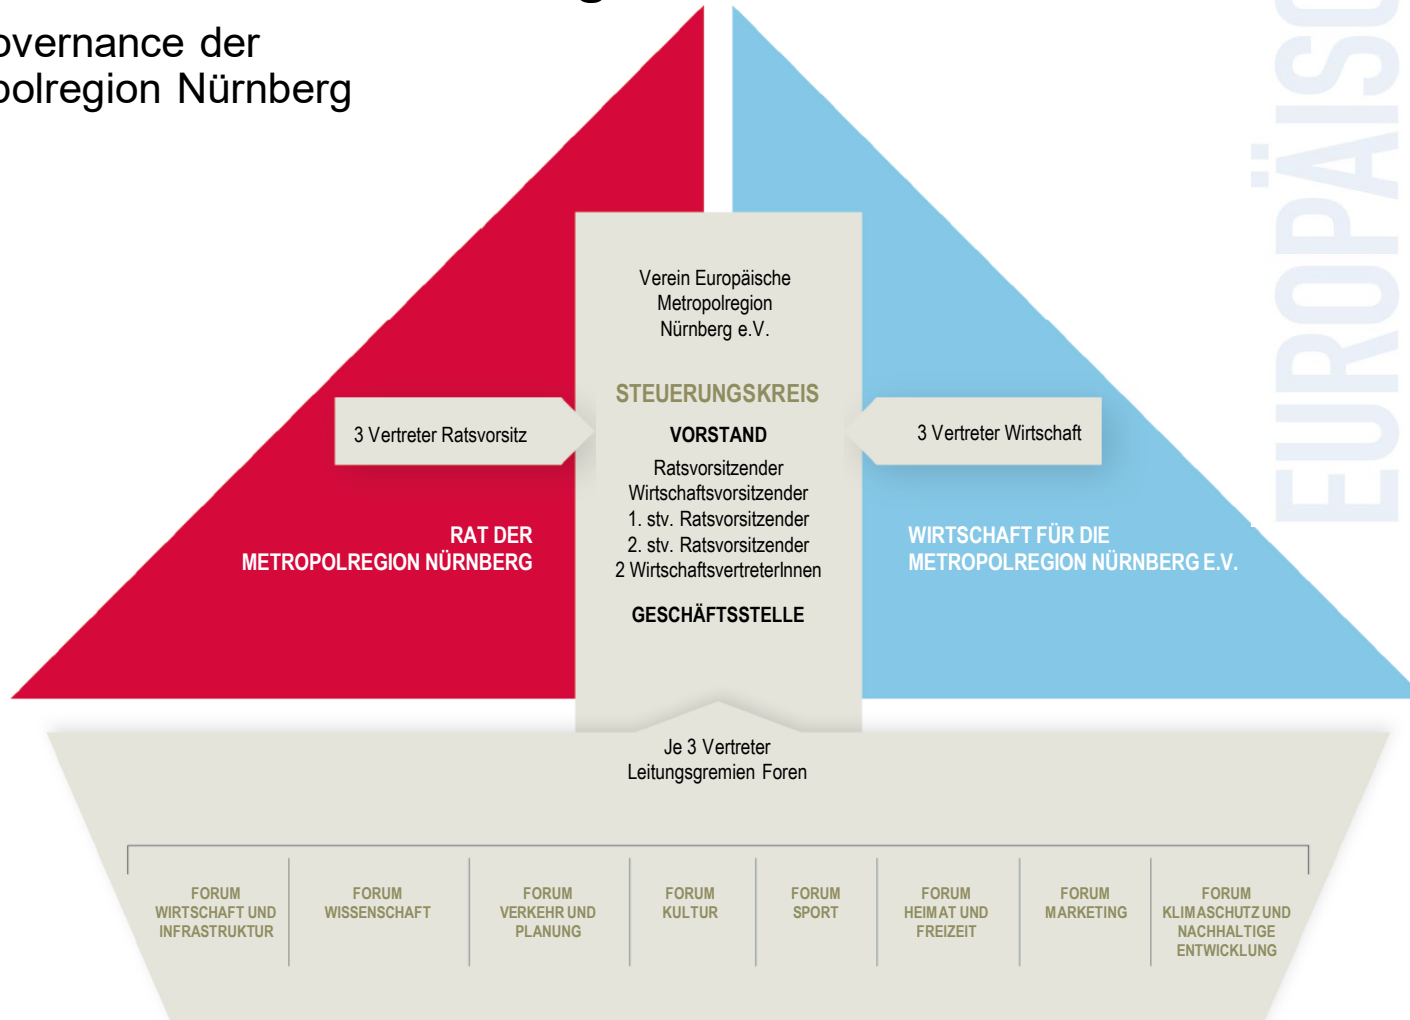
overnance der
polregion Nürnberg

EUROPÄISC

Verein Europäische Metropolregion Nürnberg e.V.

STEUERUNGSKREIS

3 Vertreter Ratsvorsitz

VORSTAND

3 Vertreter Wirtschaft

Ratsvorsitzender
Wirtschaftsvorsitzender
1. stv. Ratsvorsitzender
2. stv. Ratsvorsitzender
2 WirtschaftsvertreterInnen

RAT DER METROPOLREGION NÜRNBERG

WIRTSCHAFT FÜR DIE METROPOLREGION NÜRNBERG E.V.

GESCHÄFTSSTELLE

Je 3 Vertreter
Leitungsgremien Foren

| FORUM WIRTSCHAFT UND INFRASTRUKTUR | FORUM WISSENSCHAFT | FORUM VERKEHR UND PLANUNG | FORUM KULTUR | FORUM SPORT | FORUM HEIMAT UND FREIZEIT | FORUM MARKETING | FORUM KLIMASCHUTZ UND NACHHALTIGE ENTWICKLUNG |
|---|---|---|---|---|---|---|---|